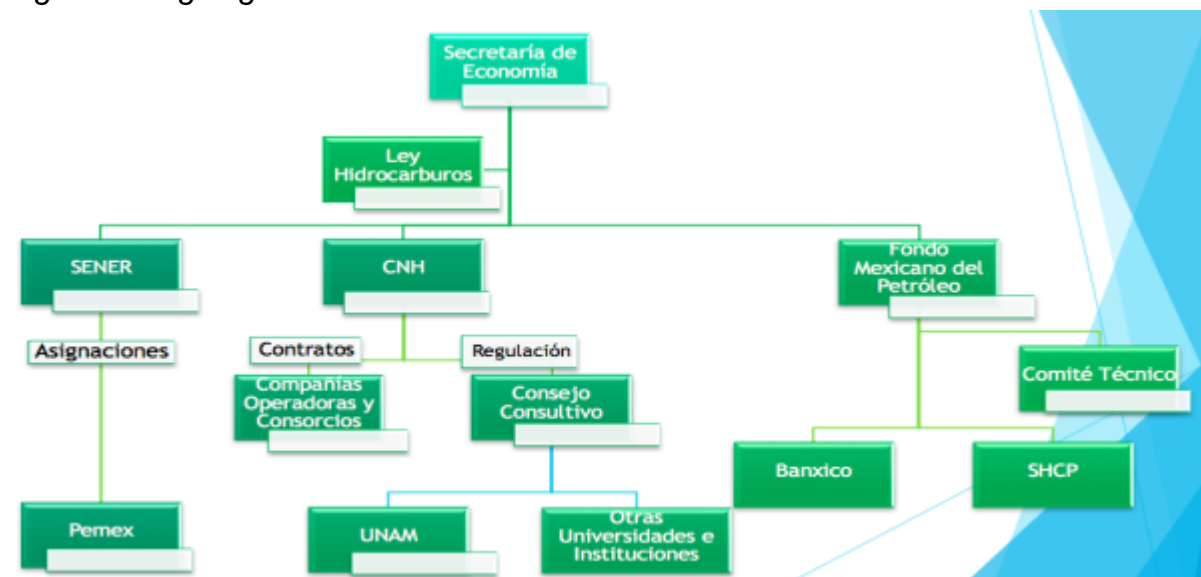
Secretaría de Economía

Ley Hidrocarburos

SENER

CNH

Fondo Mexicano del Petróleo

Asignaciones

Contratos

Regulación

Compañías Operadoras y Consorcios

Consejo Consultivo

Comité Técnico

Banxico

SHCP

Pemex

UNAM

Otras Universidades e Instituciones